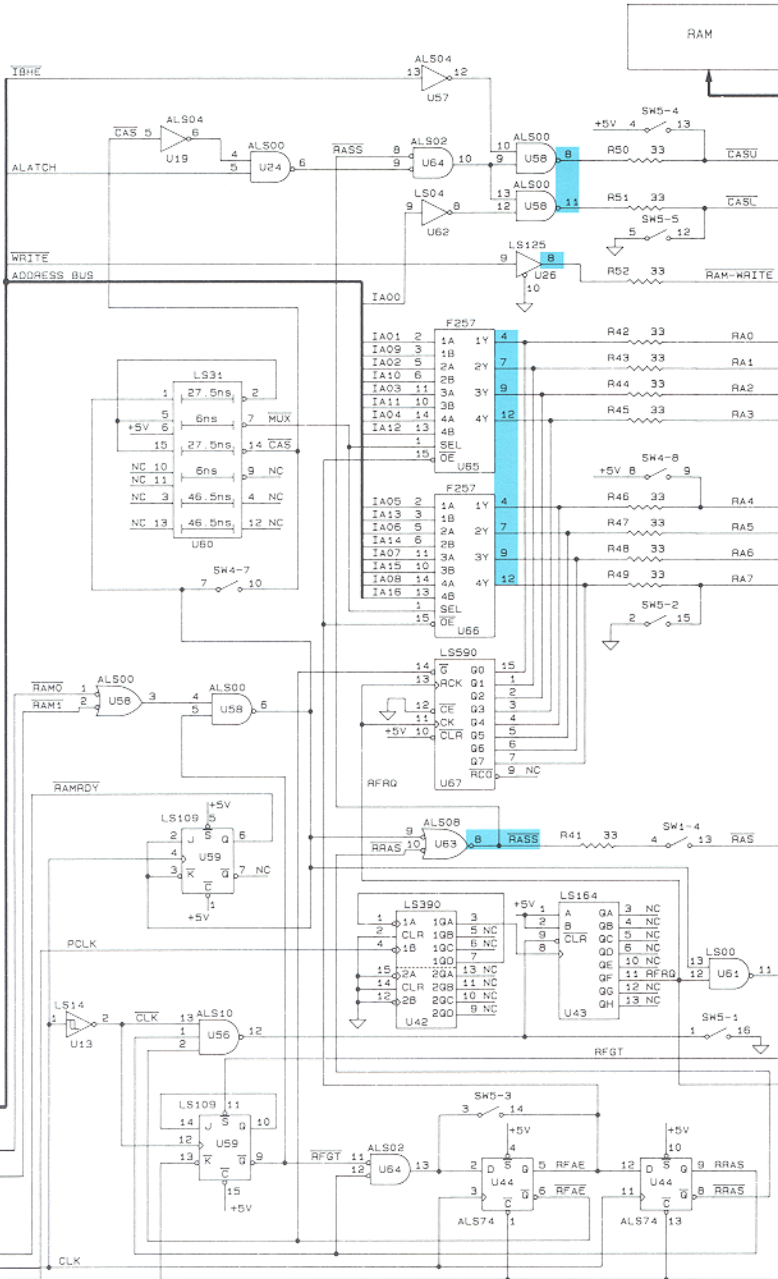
RAM

$\overline{IBHE}$
ALS04
13 12
U57

$\overline{CAS}$ 5
ALS04
6
U19
ALATCH
4
5
ALS00
U24
6
RASS
8
9
ALS02
U64
10
10
9
ALS00
U58
8
13
12
ALS00
U58
11
9
LS04
8
U62
+5V 4
SW5-4
13
R50 33 $\overline{CASU}$
R51 33 $\overline{CASL}$
SW5-5
5 12

$\overline{WRITE}$
ADDRESS BUS
9
LS125
8
U26
10
R52 33 $\overline{RAM-WRITE}$
IA00

F257
IA01 2 1A 1Y 4
IA09 3 1B
IA02 5 2A 2Y 7
IA10 6 2B
IA03 11 3A 3Y 9
IA11 10 3B
IA04 14 4A 4Y 12
IA12 13 4B
1 SEL
15 $\overline{OE}$
U65
R42 33 RA0
R43 33 RA1
R44 33 RA2
R45 33 RA3

LS31
1 27.5ns 2
5
+5V 6 6ns 7 $\overline{MUX}$
15 27.5ns 14 $\overline{CAS}$
NC 10
NC 11 6ns 9 NC
NC 3 46.5ns 4 NC
NC 13 46.5ns 12 NC
U60

+5V 8
SW4-8
9
F257
IA05 2 1A 1Y 4
IA13 3 1B
IA06 5 2A 2Y 7
IA14 6 2B
IA07 11 3A 3Y 9
IA15 10 3B
IA08 14 4A 4Y 12
IA16 13 4B
1 SEL
15 $\overline{OE}$
U66
R46 33 RA4
R47 33 RA5
R48 33 RA6
R49 33 RA7
SW4-7
7 10
SW5-2
2 15

LS590
14 $\overline{G}$ Q0 15
13 RCK Q1 1
Q2 2
12 $\overline{CE}$ Q3 3
11 CK Q4 4
+5V 10 $\overline{CLR}$ Q5 5
Q6 6
Q7 7
$\overline{RCO}$ 9 NC
U67
AFRQ

$\overline{RAM0}$ 1
$\overline{RAM1}$ 2
ALS00
U58
3
4
5
ALS00
U58
6

$\overline{RAMRDY}$
+5V
LS109 5
2 J $\overline{S}$ Q 6
4
3 $\overline{K}$ $\overline{Q}$ 7 NC
U59
$\overline{C}$
1
+5V

9
RRAS 10
ALS08
U63
8 $\overline{RASS}$
R41 33
SW1-4
4 13 $\overline{RAS}$

LS390
1 1A 1QA 3
2 CLR 1QB 5 NC
4 1B 1QC 6 NC
1QD 7
15 2A 2QA 13 NC
14 CLR 2QB 11 NC
12 2B 2QC 10 NC
2QD 9 NC
U42
PCLK

+5V
LS164
1 A QA 3 NC
2 B QB 4 NC
9 CLR QC 5 NC
8 QD 6 NC
QE 10 NC
QF 11 AFRQ
QG 12 NC
QH 13 NC
U43
LS00
13
12
U61
11

LS14
1 2
U13
$\overline{CLK}$
13 ALS10
1 U56 12
2
SW5-1
1 16
RFGT

LS109 11
14 J $\overline{S}$ Q 10
12
13 $\overline{K}$ $\overline{Q}$ 9
U59
$\overline{C}$
15
+5V
$\overline{RFGT}$
11
12
ALS02
U64
13

SW5-3
3 14
+5V
4
2 D $\overline{S}$ Q 5 RFAE
3 U44
$\overline{Q}$ 6 $\overline{RFAE}$
$\overline{C}$ 1
ALS74

+5V
10
12 D $\overline{S}$ Q 9 RRAS
11 U44
$\overline{Q}$ 8 $\overline{RRAS}$
$\overline{C}$
ALS74 13
CLK